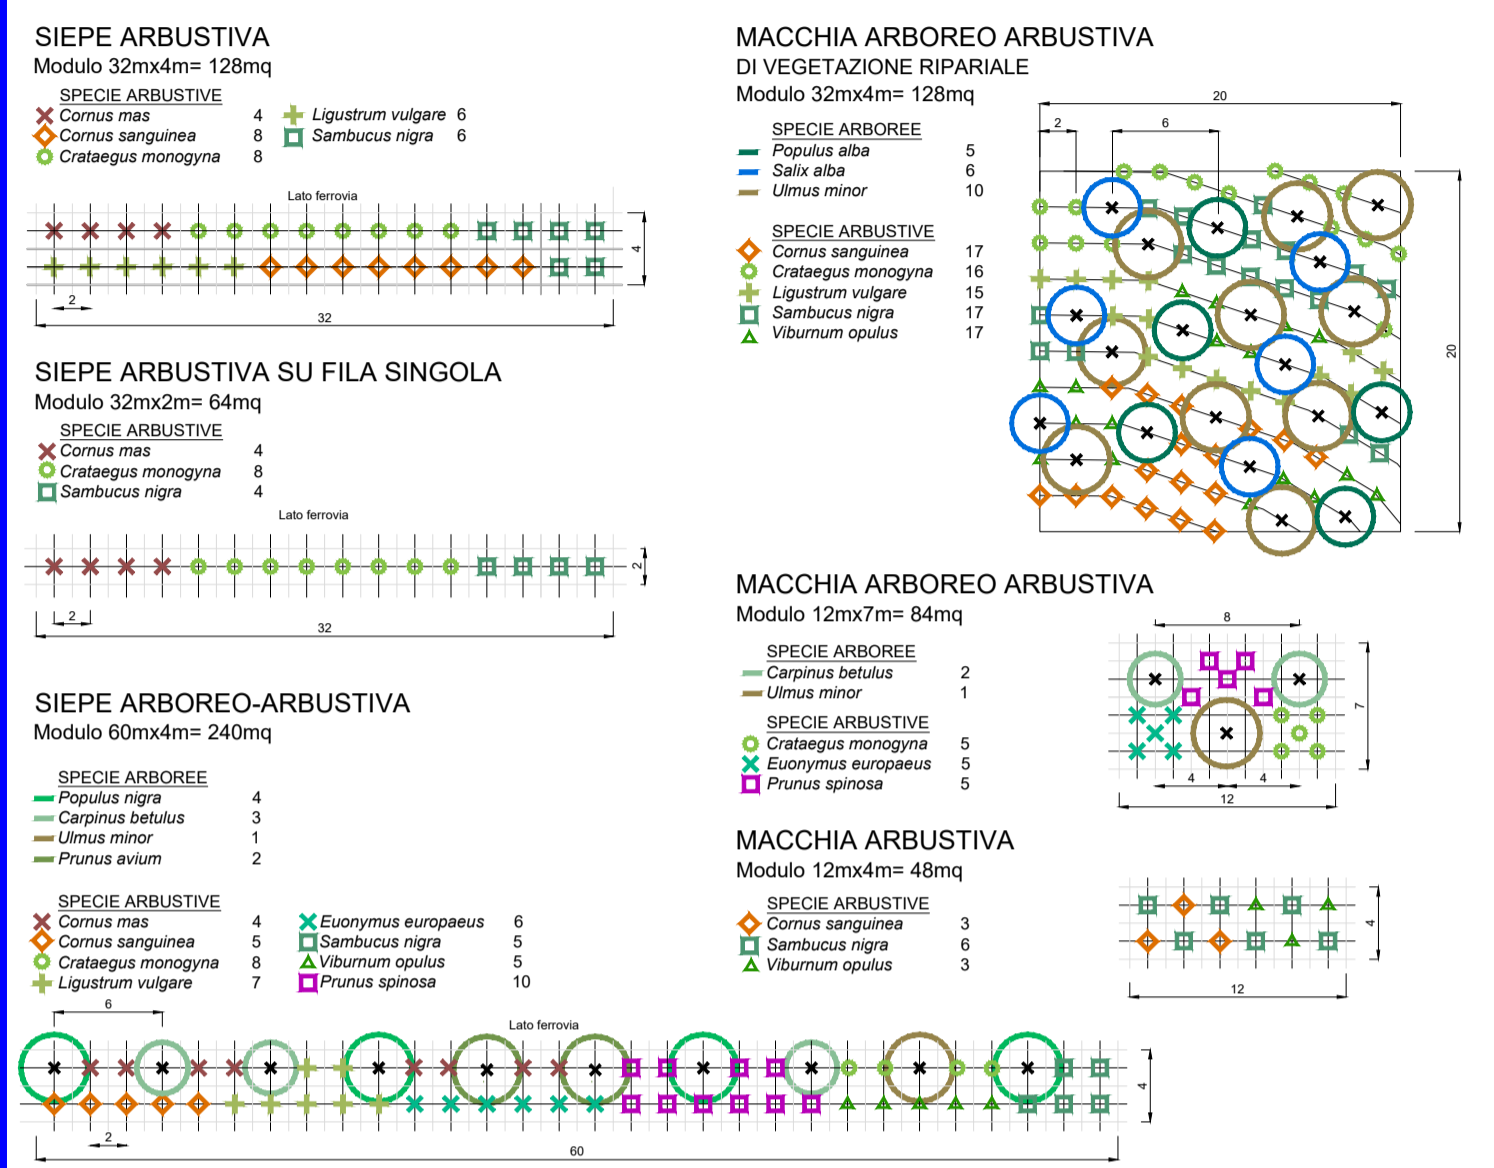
SIEPE ARBUSTIVA
Modulo 32mx4m= 128mq

SPECIE ARBUSTIVE
Cornus mas 4
Cornus sanguinea 8
Crataegus monogyna 8
Ligustrum vulgare 6
Sambucus nigra 6

Lato ferrovia

4

2

32

SIEPE ARBUSTIVA SU FILA SINGOLA
Modulo 32mx2m= 64mq

SPECIE ARBUSTIVE
Cornus mas 4
Crataegus monogyna 8
Sambucus nigra 4

Lato ferrovia

2

2

32

SIEPE ARBOREO-ARBUSTIVA
Modulo 60mx4m= 240mq

SPECIE ARBOREE
Populus nigra 4
Carpinus betulus 3
Ulmus minor 1
Prunus avium 2

SPECIE ARBUSTIVE
Cornus mas 4
Cornus sanguinea 5
Crataegus monogyna 8
Ligustrum vulgare 7
Euonymus europaeus 6
Sambucus nigra 5
Viburnum opulus 5
Prunus spinosa 10

6

Lato ferrovia

4

2

60

MACCHIA ARBOREO ARBUSTIVA
DI VEGETAZIONE RIPARIALE
Modulo 32mx4m= 128mq

SPECIE ARBOREE
Populus alba 5
Salix alba 6
Ulmus minor 10

SPECIE ARBUSTIVE
Cornus sanguinea 17
Crataegus monogyna 16
Ligustrum vulgare 15
Sambucus nigra 17
Viburnum opulus 17

20
2
6
20

MACCHIA ARBOREO ARBUSTIVA
Modulo 12mx7m= 84mq

SPECIE ARBOREE
Carpinus betulus 2
Ulmus minor 1

SPECIE ARBUSTIVE
Crataegus monogyna 5
Euonymus europaeus 5
Prunus spinosa 5

8
7
4
4
12

MACCHIA ARBUSTIVA
Modulo 12mx4m= 48mq

SPECIE ARBUSTIVE
Cornus sanguinea 3
Sambucus nigra 6
Viburnum opulus 3

4
12